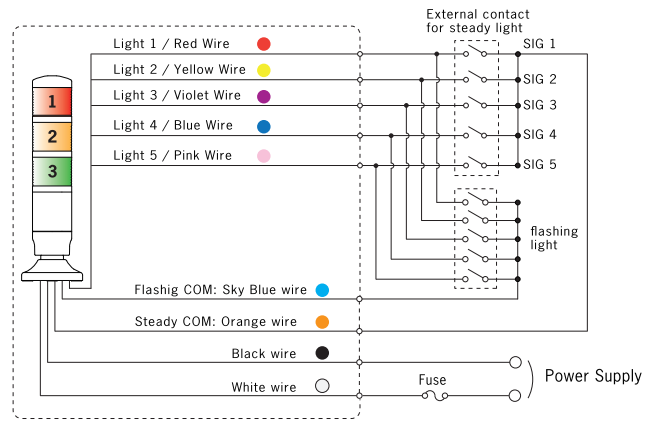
External contact for steady light

Light 1 / Red Wire

Light 2 / Yellow Wire

Light 3 / Violet Wire

Light 4 / Blue Wire

Light 5 / Pink Wire

1

2

3

SIG 1

SIG 2

SIG 3

SIG 4

SIG 5

flashing light

Flashig COM: Sky Blue wire

Steady COM: Orange wire

Black wire

White wire

Fuse

Power Supply